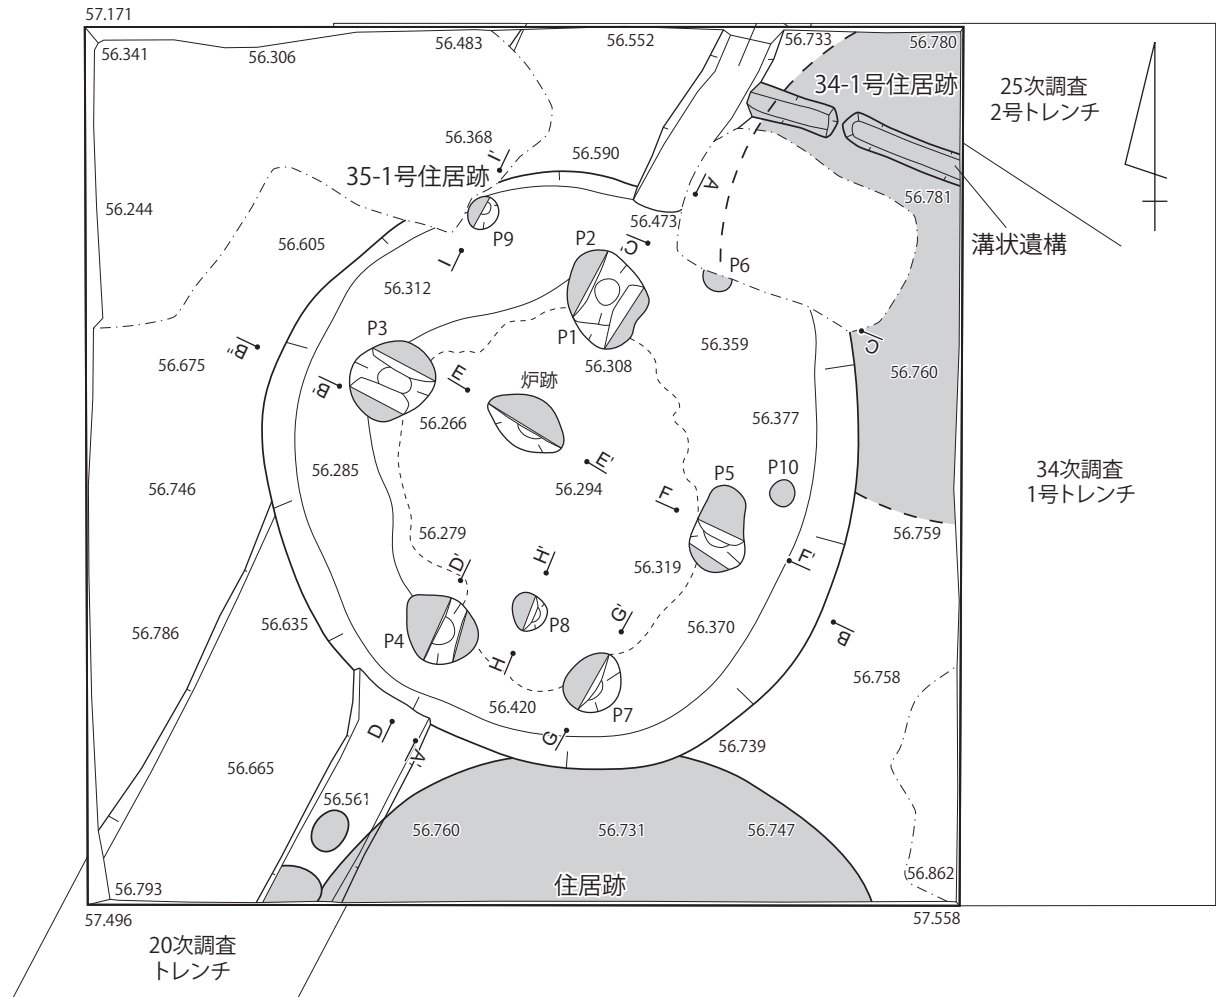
57.171

56.341

56.306

56.483

56.552

56.733

56.780

34-1号住居跡

25次調査
2号トレンチ

56.368

56.590

35-1号住居跡

56.244

56.781

56.473

P9

P2

56.605

P6

溝状遺構

56.312

P3

P1

56.359

56.675

56.308

炉跡

56.760

56.266

56.377

56.285

56.294

P5

P10

34次調査
1号トレンチ

56.746

56.279

56.759

56.319

P8

56.786

56.635

P4

56.370

56.758

56.420

P7

56.739

56.665

56.561

56.760

56.731

56.747

56.793

住居跡

56.862

57.496

57.558

20次調査
トレンチ

A
A'
B
B'
C
C'
D
D'
E
E'
F
F'
G
G'
H
H'
I
I'